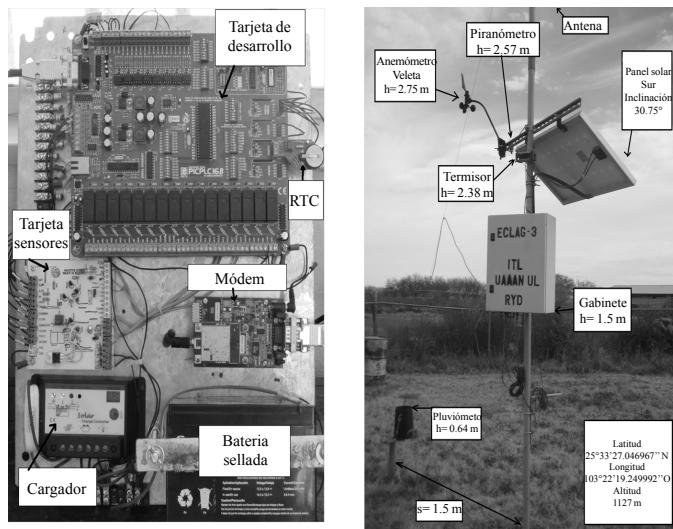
Tarjeta de desarrollo

PICPLC16B

RTC

Tarjeta sensores

Módem

Solar Charge Controller

Cargador

Bateria sellada

Antena

Piranómetro h= 2.57 m

Anemómetro Veleta h= 2.75 m

Panel solar Sur Inclinación 30.75°

Termisor h= 2.38 m

ECLAG-3

ITL UAAAN UL RYD

Gabinete h= 1.5 m

Pluviómetro h= 0.64 m

Latitud 25°33'27.046967'' N Longitud 103°22'19.249992''O Altitud 1127 m

s= 1.5 m